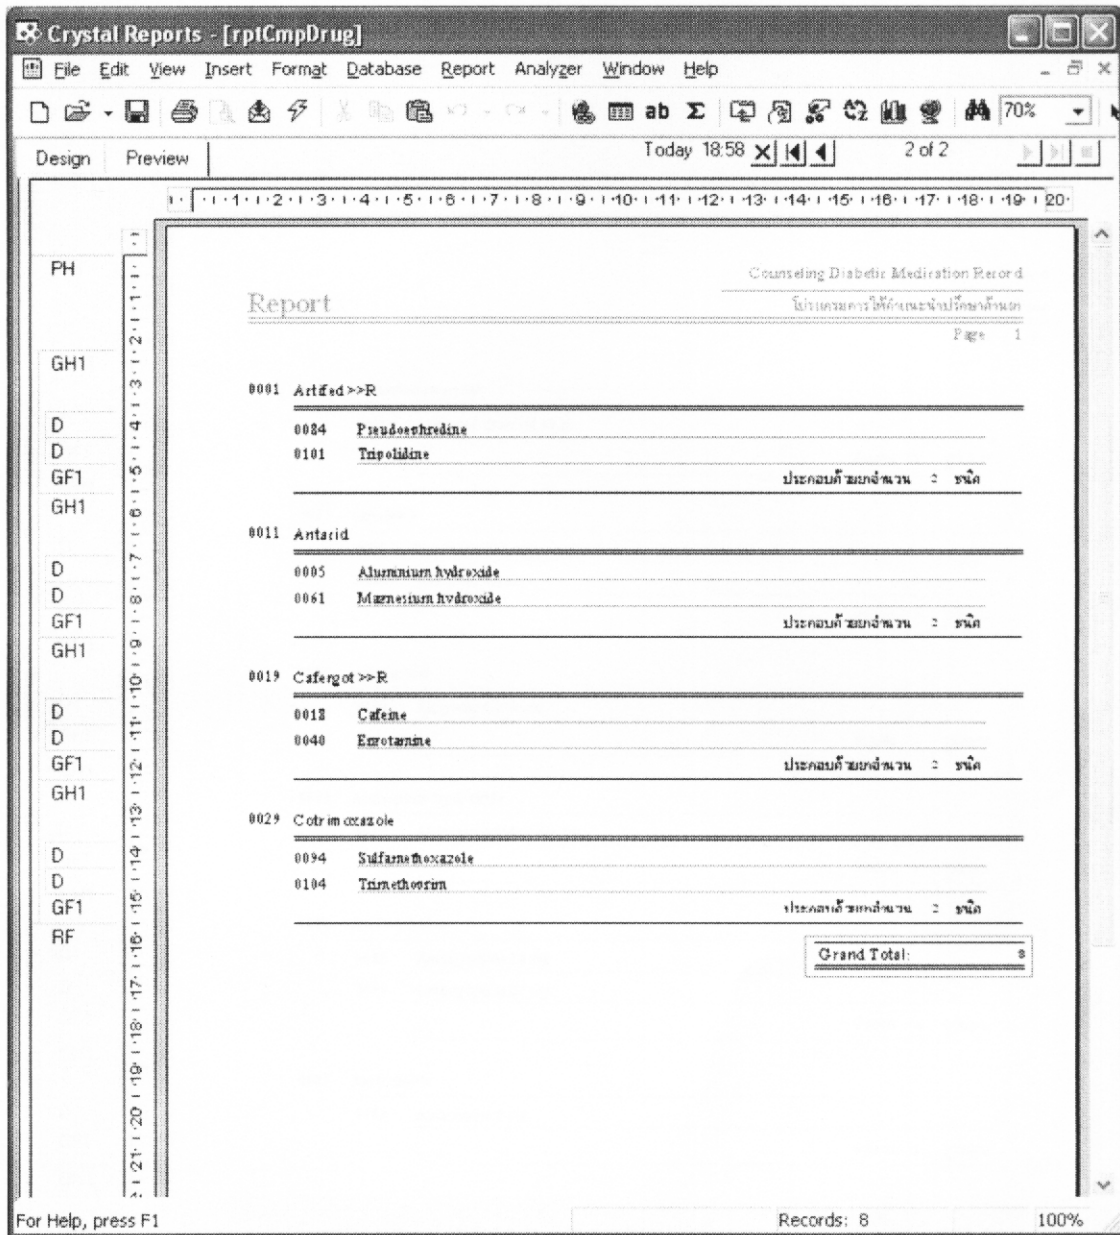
Crystal Reports - [rptCmpDrug]

File Edit View Insert Format Database Report Analyzer Window Help

70%

Design Preview Today 18:58 2 of 2

1 2 3 4 5 6 7 8 9 10 11 12 13 14 15 16 17 18 19 20

PH
GH1
D
D
GF1
GH1
D
D
GF1
GH1
D
D
GF1
GH1
D
D
GF1
RF

Counseling Diabetic Medication Record
Report
โปรแกรมการให้คำแนะนำปรึกษาด้านยา
Page 1

0001 Artifed >>R
0084 Pseudoephedrine
0101 Tripolidine
ประกอบด้วยยาจำนวน 2 ชนิด

0011 Antacid
0005 Aluminium hydroxide
0061 Magnesium hydroxide
ประกอบด้วยยาจำนวน 2 ชนิด

0019 Cafergot >>R
0018 Cafeine
0040 Ergotamine
ประกอบด้วยยาจำนวน 2 ชนิด

0029 Cotrimoxazole
0094 Sulfamethoxazole
0104 Trimethoprim
ประกอบด้วยยาจำนวน 2 ชนิด

Grand Total: 8

For Help, press F1 Records: 8 100%